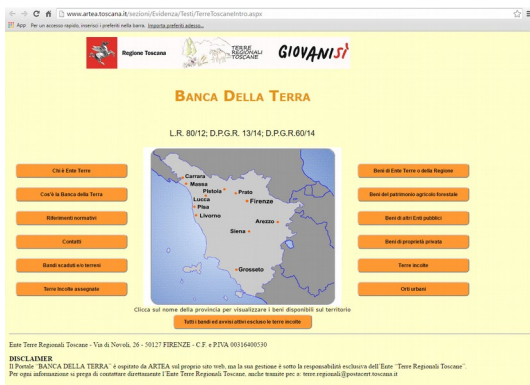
www.artea.toscana.it/sezioni/Evidenza/Testi/TerreToscaneIntro.aspx

App Per un accesso rapido, inserisci i preferiti nella barra. Importa preferiti adesso...

Regione Toscana

TERRE REGIONALI TOSCANE

GIOVANISì

BANCA DELLA TERRA

L.R. 80/12; D.P.G.R. 13/14; D.P.G.R.60/14

Chi è Ente Terre

Cos'è la Banca della Terra

Riferimenti normativi

Contatti

Bandi scaduti e/o terreni

Terre incolte assegnate

Carrara
Massa
Pistoia
Prato
Lucca
Firenze
Pisa
Livorno
Arezzo
Siena
Grosseto

Beni di Ente Terre o della Regione

Beni del patrimonio agricolo forestale

Beni di altri Enti pubblici

Beni di proprietà privata

Terre incolte

Orti urbani

Clicca sul nome della provincia per visualizzare i beni disponibili sul territorio

Tutti i bandi ed avvisi attivi escluso le terre incolte

Ente Terre Regionali Toscane - Via di Novoli, 26 - 50127 FIRENZE - C.F. e P.IVA 00316400530

DISCLAIMER
Il Portale "BANCA DELLA TERRA" è ospitato da ARTEA sul proprio sito web, ma la sua gestione è sotto la responsabilità esclusiva dell'Ente "Terre Regionali Toscane".
Per ogni informazione si prega di contattare direttamente l'Ente Terre Regionali Toscane, anche tramite pec a: terre.regionali@postacert.toscana.it